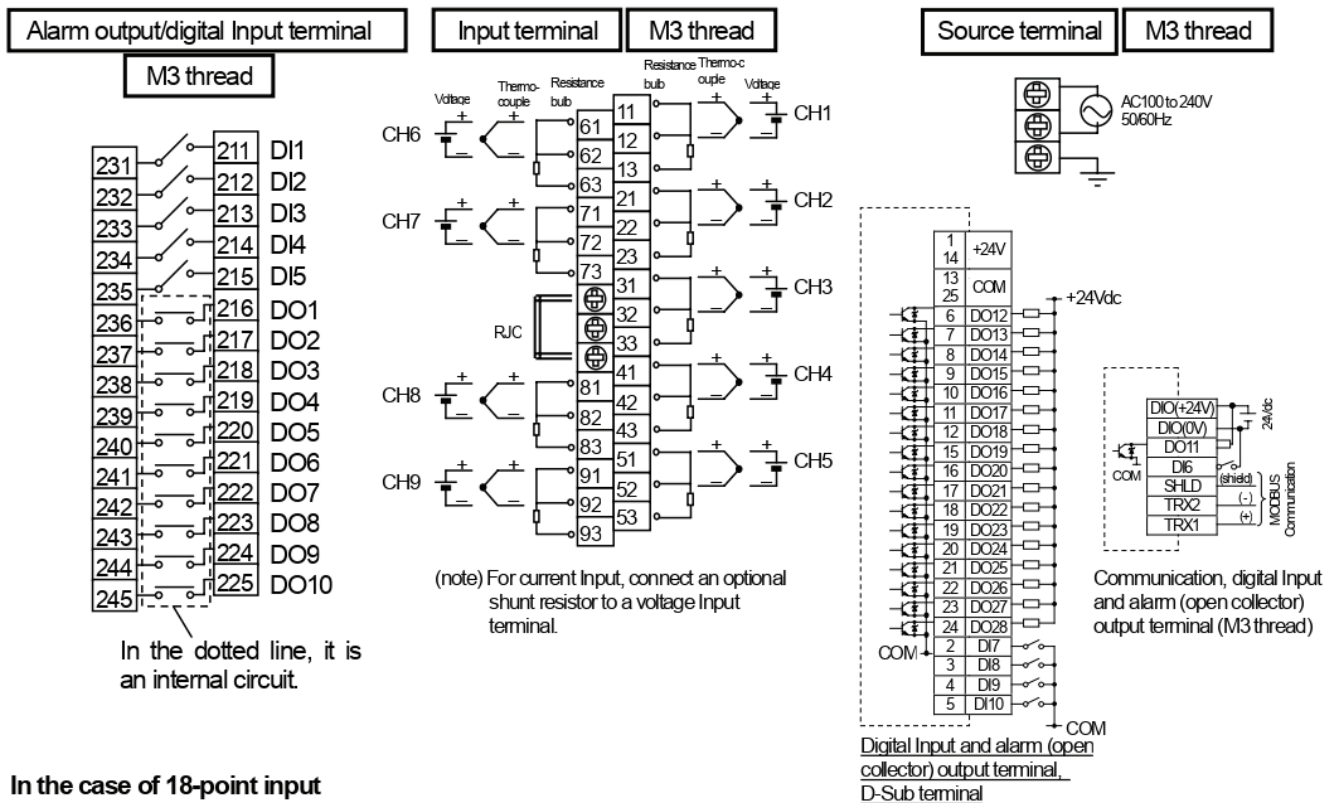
Alarm output/digital Input terminal

M3 thread

231
232
233
234
235
236
237
238
239
240
241
242
243
244
245

211 DI1
212 DI2
213 DI3
214 DI4
215 DI5
216 DO1
217 DO2
218 DO3
219 DO4
220 DO5
221 DO6
222 DO7
223 DO8
224 DO9
225 DO10

In the dotted line, it is an internal circuit.

Input terminal

M3 thread

Voltage Thermo-couple Resistance bulb

Resistance bulb Thermo-couple Voltage

CH6
CH7
CH8
CH9

61 62 63 71 72 73 81 82 83 91 92 93

RJC

11 12 13 21 22 23 31 32 33 41 42 43 51 52 53

CH1
CH2
CH3
CH4
CH5

(note) For current Input, connect an optional shunt resistor to a voltage Input terminal.

Source terminal

M3 thread

AC100 to 240V 50/60Hz

| 1 14 | +24V |
|---|---|
| 13 25 | COM |
| 6 | DO12 |
| 7 | DO13 |
| 8 | DO14 |
| 9 | DO15 |
| 10 | DO16 |
| 11 | DO17 |
| 12 | DO18 |
| 15 | DO19 |
| 16 | DO20 |
| 17 | DO21 |
| 18 | DO22 |
| 19 | DO23 |
| 20 | DO24 |
| 21 | DO25 |
| 22 | DO26 |
| 23 | DO27 |
| 24 | DO28 |
| 2 | DI7 |
| 3 | DI8 |
| 4 | DI9 |
| 5 | DI10 |

+24Vdc

COM

COM

Digital Input and alarm (open collector) output terminal, D-Sub terminal

DIO(+24V)
DIO(0V)
DO11
DI6
SHLD
TRX2
TRX1

24Vdc

(shield)
(-)
(+)

MODBUS Communication

COM

Communication, digital Input and alarm (open collector) output terminal (M3 thread)

In the case of 18-point input